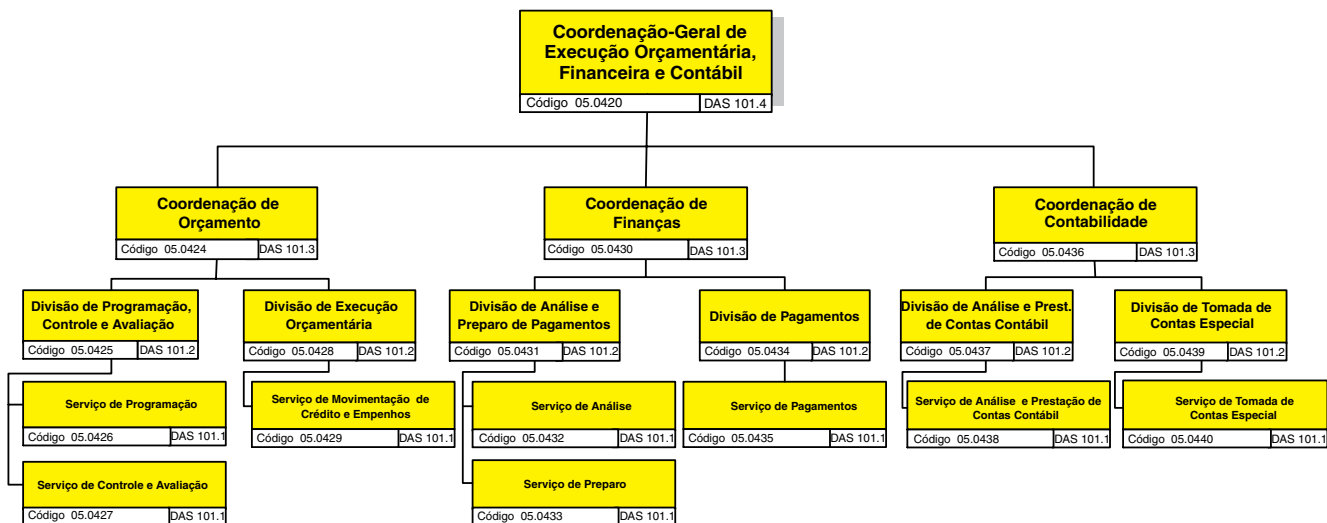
Coordenação-Geral de Execução Orçamentária, Financeira e Contábil
Código 05.0420 DAS 101.4

Coordenação de Orçamento
Código 05.0424 DAS 101.3

Divisão de Programação, Controle e Avaliação
Código 05.0425 DAS 101.2

Serviço de Programação
Código 05.0426 DAS 101.1

Serviço de Controle e Avaliação
Código 05.0427 DAS 101.1

Divisão de Execução Orçamentária
Código 05.0428 DAS 101.2

Serviço de Movimentação de Crédito e Empenhos
Código 05.0429 DAS 101.1

Coordenação de Finanças
Código 05.0430 DAS 101.3

Divisão de Análise e Preparo de Pagamentos
Código 05.0431 DAS 101.2

Serviço de Análise
Código 05.0432 DAS 101.1

Serviço de Preparo
Código 05.0433 DAS 101.1

Divisão de Pagamentos
Código 05.0434 DAS 101.2

Serviço de Pagamentos
Código 05.0435 DAS 101.1

Coordenação de Contabilidade
Código 05.0436 DAS 101.3

Divisão de Análise e Prest. de Contas Contábil
Código 05.0437 DAS 101.2

Serviço de Análise e Prestação de Contas Contábil
Código 05.0438 DAS 101.1

Divisão de Tomada de Contas Especial
Código 05.0439 DAS 101.2

Serviço de Tomada de Contas Especial
Código 05.0440 DAS 101.1